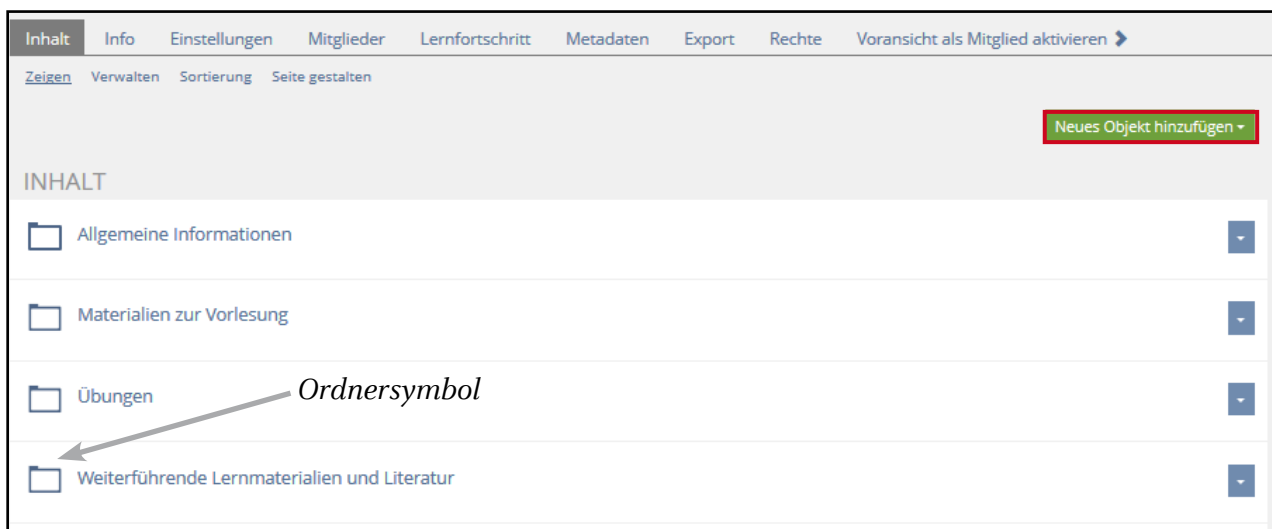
Inhalt Info Einstellungen Mitglieder Lernfortschritt Metadaten Export Rechte Voransicht als Mitglied aktivieren

Zeigen Verwalten Sortierung Seite gestalten

Neues Objekt hinzufügen

INHALT

Allgemeine Informationen

Materialien zur Vorlesung

Übungen

Ordnersymbol

Weiterführende Lernmaterialien und Literatur